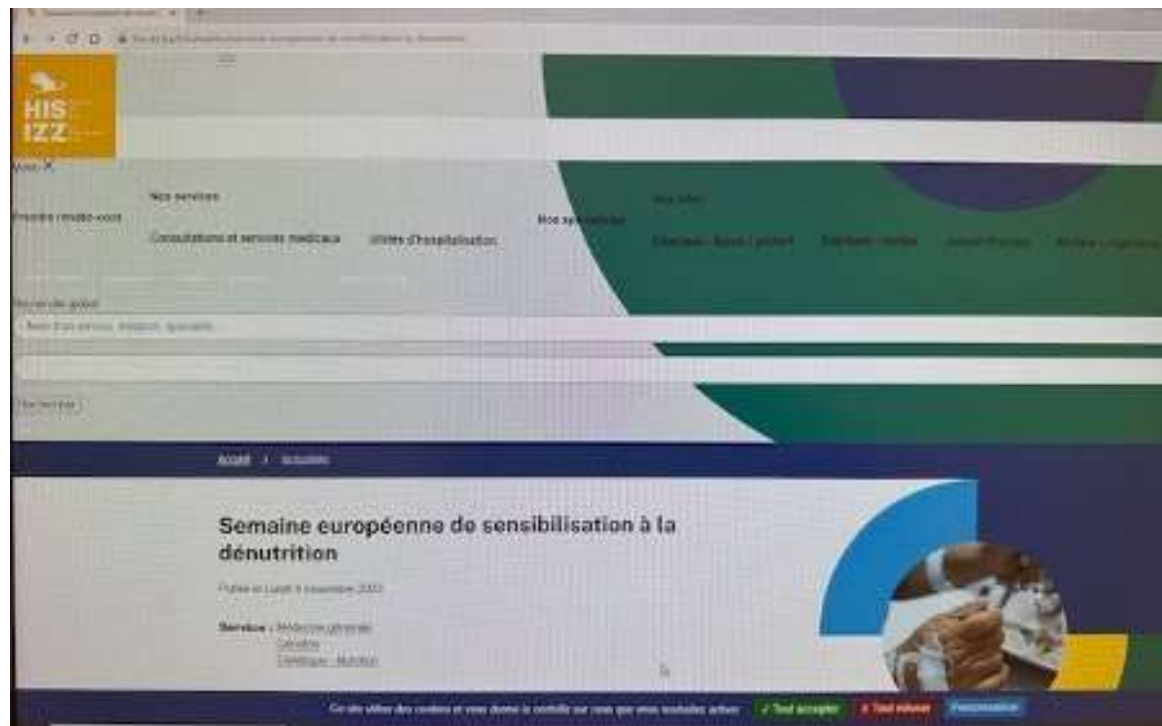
HIS
IZZ

Menu

Nos services

Prendre rendez-vous

Consultations et services médicaux

Unités d'hospitalisation

Nos sites

Recherche globale

Nom d'un service, médecin, spécialité

Rechercher

Accueil / Actualités

Semaine européenne de sensibilisation à la dénutrition

Publié le Lundi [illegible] novembre 2022

Service : Médecine générale
Gériatrie
Diététique - Nutrition

Ce site utilise des cookies et vous donne le contrôle sur ceux que vous souhaitez activer

✓ Tout accepter

✗ Tout refuser

Personnaliser